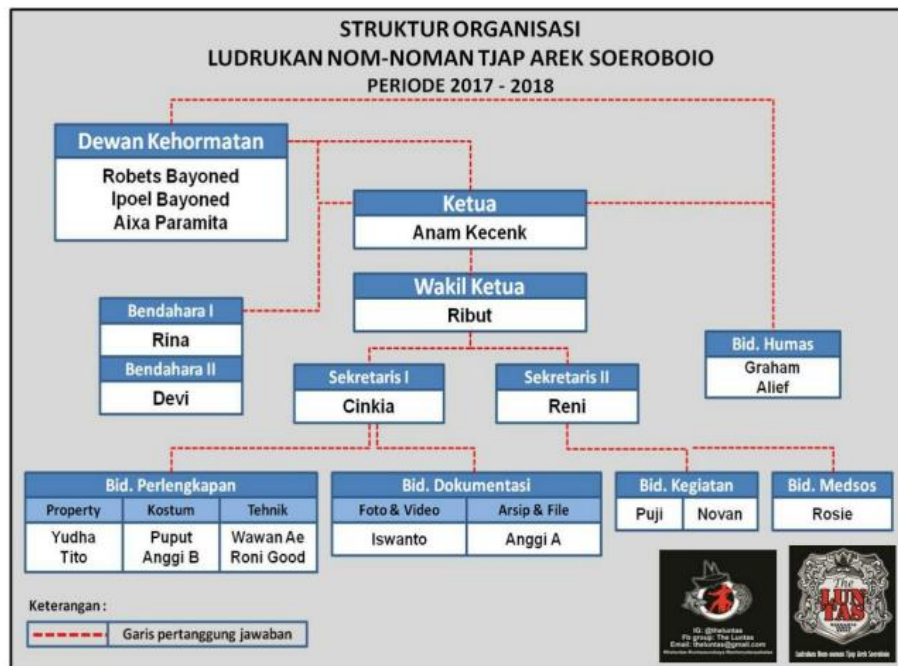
STRUKTUR ORGANISASI
LUDRUKAN NOM-NOMAN TJAP AREK SOEROBOIO
PERIODE 2017 - 2018

Dewan Kehormatan
Robets Bayoned
Ipoel Bayoned
Aixa Paramita

Ketua
Anam Kecenk

Wakil Ketua
Ribut

Bendahara I
Rina

Bendahara II
Devi

Bid. Humas
Graham
Alief

Sekretaris I
Cinkia

Sekretaris II
Reni

Bid. Perlengkapan

| Property | Kostum | Tehnik |
|---|---|---|
| Yudha Tito | Puput Anggi B | Wawan Ae Roni Good |

Bid. Dokumentasi

| Foto & Video | Arsip & File |
|---|---|
| Iswanto | Anggi A |

Bid. Kegiatan

| Puji | Novan |
|---|---|

Bid. Medsos
Rosie

IG: @theluntas
Fb group: The Luntas
Email: theluntas@gmail.com
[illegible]

The LUNTAS
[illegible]
Ludrukan Nom-noman Tjap Arek Soeroboio

Keterangan :
Garis pertanggung jawaban